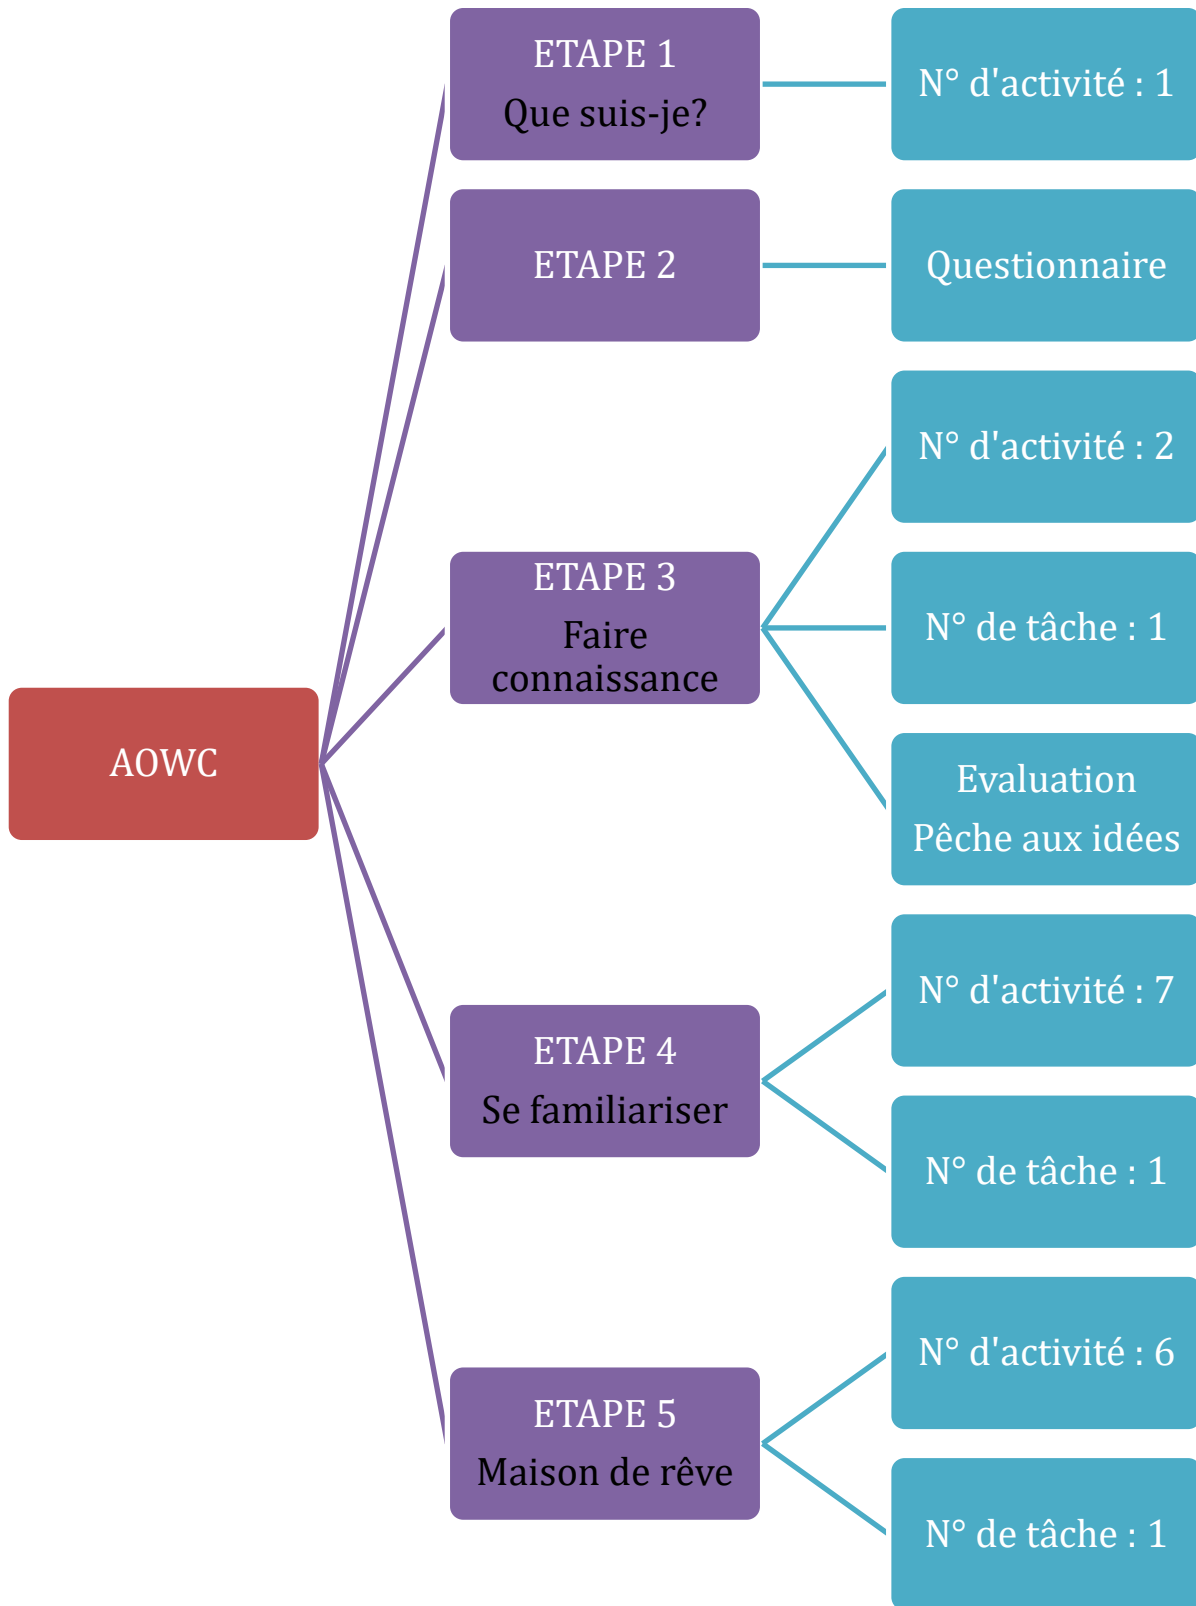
AOWC

ETAPE 1
Que suis-je?

N° d'activité : 1

ETAPE 2

Questionnaire

ETAPE 3
Faire connaissance

N° d'activité : 2

N° de tâche : 1

Evaluation
Pêche aux idées

ETAPE 4
Se familiariser

N° d'activité : 7

N° de tâche : 1

ETAPE 5
Maison de rêve

N° d'activité : 6

N° de tâche : 1